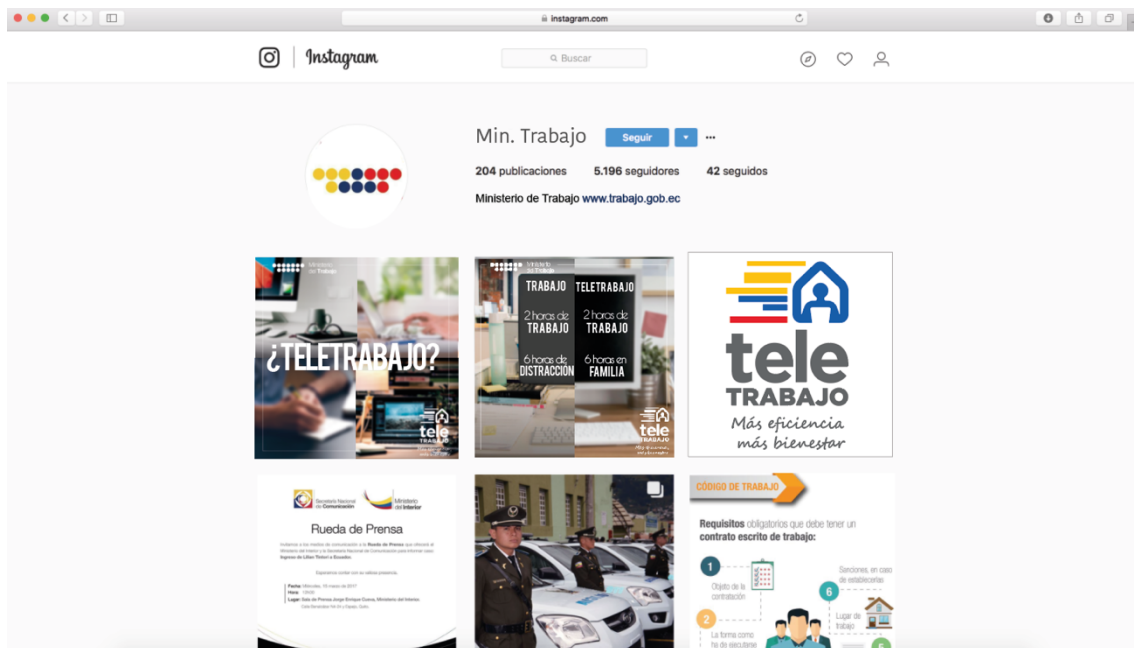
instagram.com

Instagram

Buscar

Min. Trabajo Seguir ▾ ···

204 publicaciones 5.196 seguidores 42 seguidos

Ministerio de Trabajo www.trabajo.gob.ec

Ministerio del Trabajo

¿TELETRABAJO?

tele TRABAJO

Ministerio del Trabajo

TRABAJO

2 horas de TRABAJO

6 horas de DISTRACCIÓN

TELETRABAJO

2 horas de TRABAJO

6 horas en FAMILIA

tele TRABAJO

tele TRABAJO

Más eficiencia más bienestar

Secretaría Nacional de Comunicación

Ministerio del Interior

Rueda de Prensa

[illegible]

CÓDIGO DE TRABAJO

Requisitos obligatorios que debe tener un contrato escrito de trabajo:

1 Objeto de la contratación

2 La forma como ha de ejecutarse

6 Lugar de trabajo

Sanciones, en caso de establecerse

5